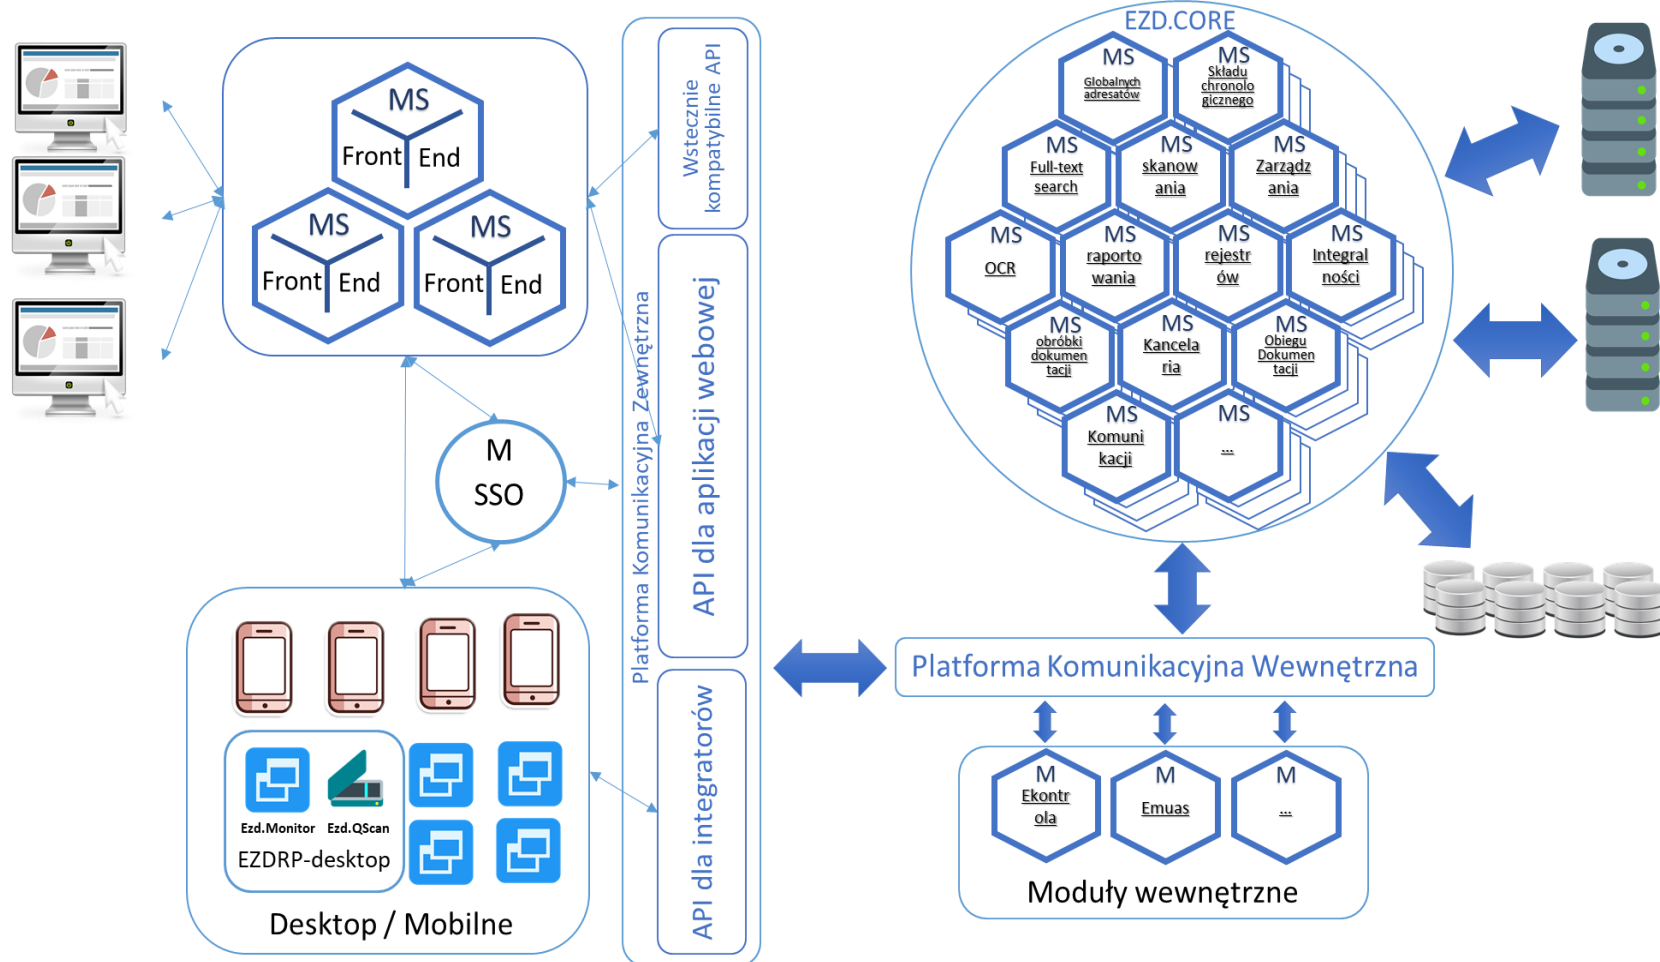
MS
Front End

MS
Front End

MS
Front End

M
SSO

Ezd.Monitor
Ezd.QScan
EZDRP-desktop

Desktop / Mobilne

Platforma Komunikacyjna Zewnętrzna

Wstecznie kompatybilne API

API dla aplikacji webowej

API dla integratorów

EZD.CORE

MS
Globalnych adresatów

MS
Składu chronologicznego

MS
Full-text search

MS
skanowania

MS
Zarządzania

MS
OCR

MS
raportowania

MS
rejestrów

MS
Integralności

MS
obróbki dokumentacji

MS
Kancelaria

MS
Obiegu Dokumentacji

MS
Komunikacji

MS
...

Platforma Komunikacyjna Wewnętrzna

M
Ekontrola

M
Emuas

M
...

Moduły wewnętrzne